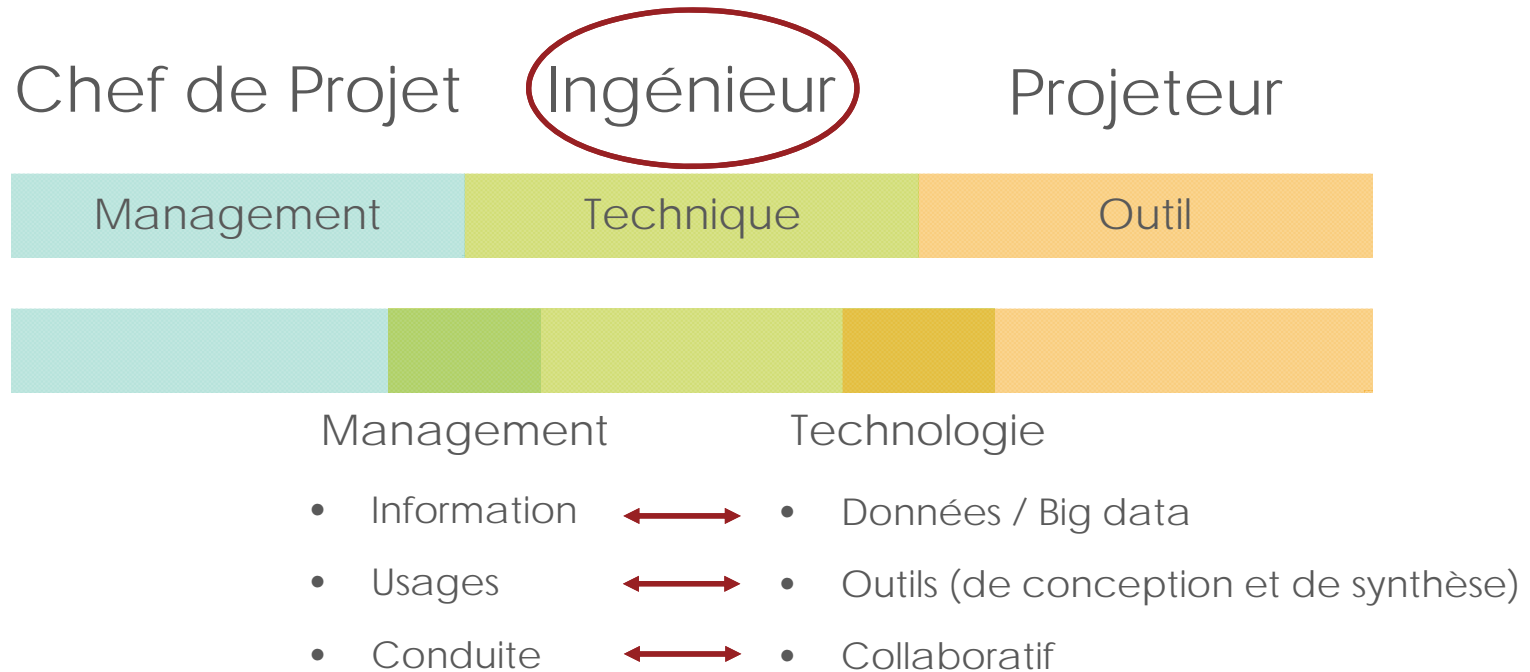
Chef de Projet Ingénieur Projeteur

Management Technique Outil

Management Technologie

- Information ↔ • Données / Big data
- Usages ↔ • Outils (de conception et de synthèse)
- Conduite ↔ • Collaboratif